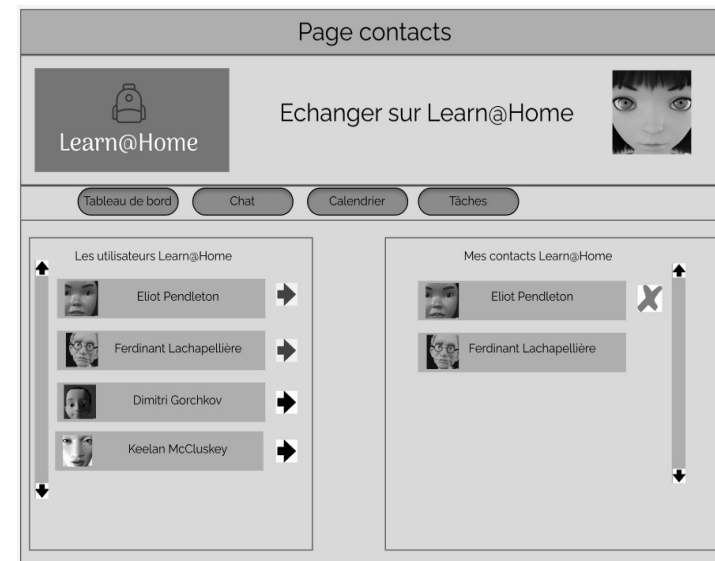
Page contacts

Learn@Home

Echanger sur Learn@Home

Tableau de bord
Chat
Calendrier
Tâches

Les utilisateurs Learn@Home

Eliot Pendleton

Ferdinant Lachapellière

Dimitri Gorchkov

Keelan McCluskey

Mes contacts Learn@Home

Eliot Pendleton

Ferdinant Lachapellière